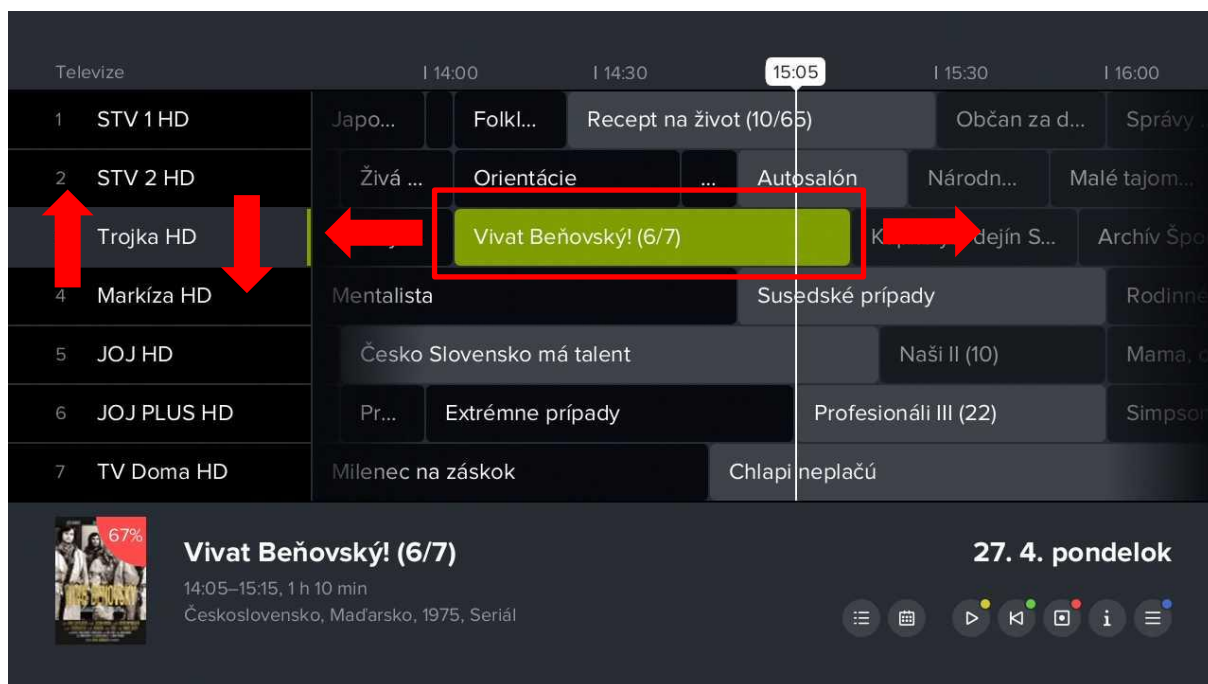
Televize | 14:00 | 14:30 15:05 | 15:30 | 16:00

| | | |
|---|---|---|
| 1 | STV 1 HD | Japo... Folkl... Recept na život (10/65) Občan za d... Správy |
| 2 | STV 2 HD | Živá ... Orientácie ... Autosalón Národn... Malé tajom... |
| | Trojka HD | Vivat Beňovský! (6/7) K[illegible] dejín S... Archív Špo |
| 4 | Markíza HD | Mentalista Susedské prípady Rodinné |
| 5 | JOJ HD | Česko Slovensko má talent Naši II (10) Mama, |
| 6 | JOJ PLUS HD | Pr... Extrémne prípady Profesionáli III (22) Simpson |
| 7 | TV Doma HD | Milenec na záskok Chlapi neplačú |

67%

Vivat Beňovský! (6/7)
14:05–15:15, 1 h 10 min
Československo, Maďarsko, 1975, Seriál

27. 4. pondelok